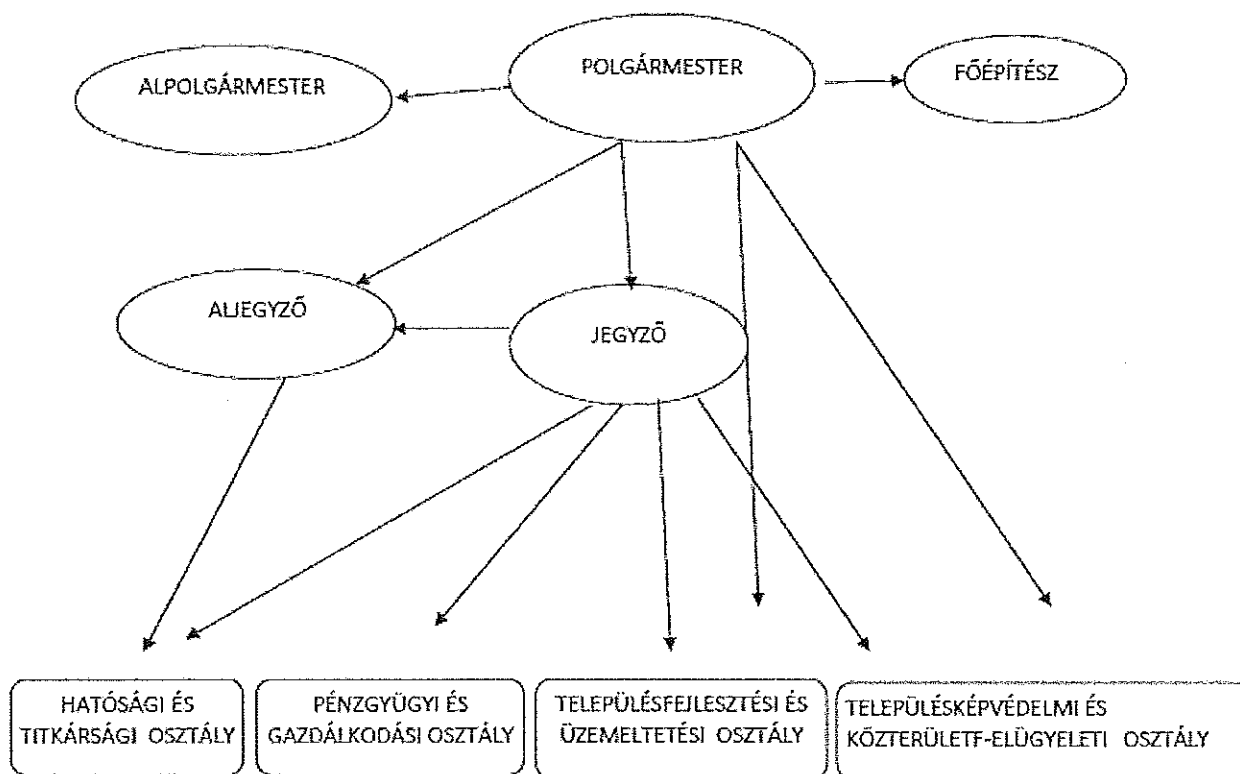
POLGÁRMESTER

ALPOLGÁRMESTER

FŐÉPÍTÉSZ

ALJEGYZŐ

JEGYZŐ

HATÓSÁGI ÉS TITKÁRSÁGI OSZTÁLY

PÉNZGYÜGYI ÉS GAZDÁLKODÁSI OSZTÁLY

TELEPÜLÉSFEJLESZTÉSI ÉS ÜZEMELTETÉSI OSZTÁLY

TELEPÜLÉSKÉPVÉDELMI ÉS KÖZTERÜLETF-ELÜGYELETI OSZTÁLY